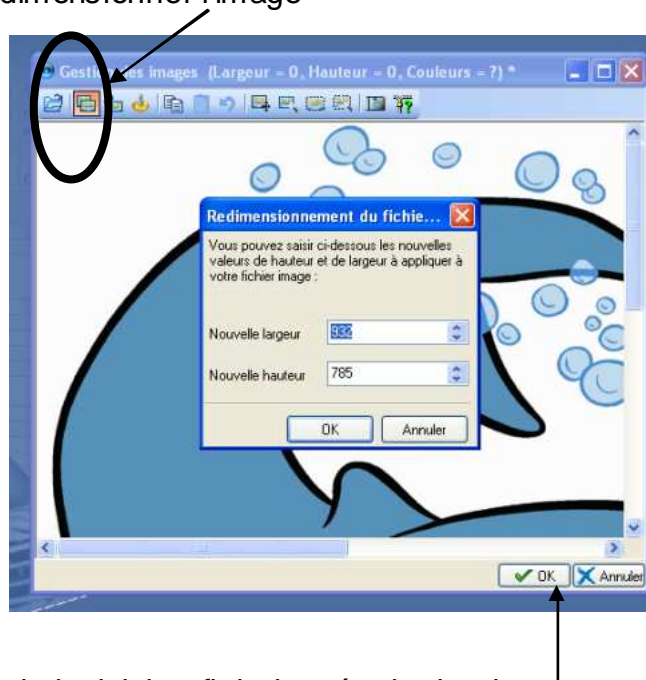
dimensionner l'image

Gesti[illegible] images (Largeur = 0, Hauteur = 0, Couleurs = ?) *

Redimensionnement du fichie...

Vous pouvez saisir ci-dessous les nouvelles valeurs de hauteur et de largeur à appliquer à votre fichier image :

Nouvelle largeur 332

Nouvelle hauteur 785

OK Annuler

OK Annuler